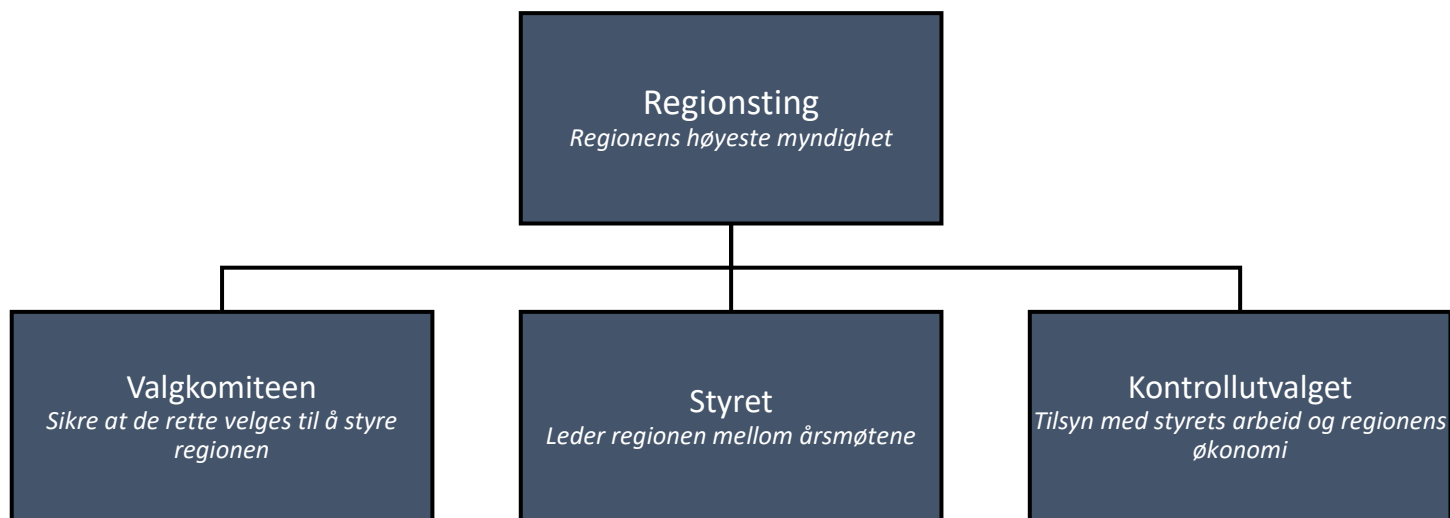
Regionsting
Regionens høyeste myndighet

Valgkomiteen
Sikre at de rette velges til å styre regionen

Styret
Leder regionen mellom årsmøtene

Kontrollutvalget
Tilsyn med styrets arbeid og regionens økonomi